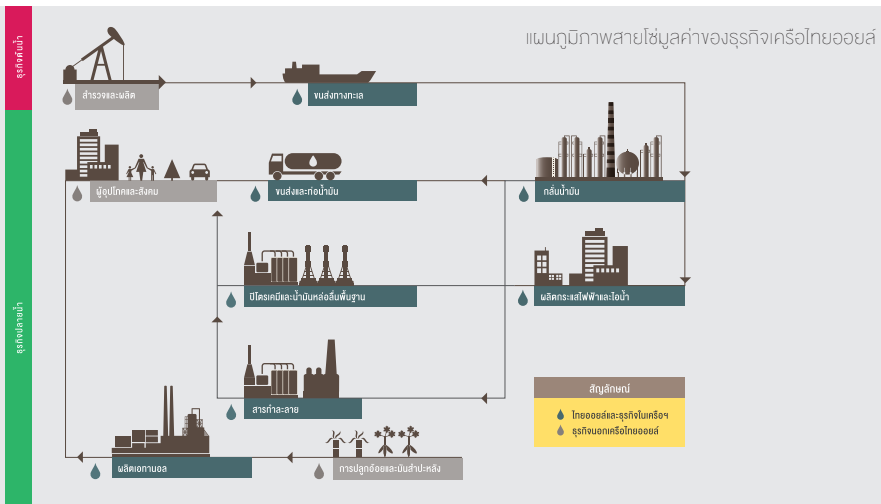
แผนภูมิภาพสายโซ่มูลค่าของธุรกิจเครือไทยออยล์

ธุรกิจต้นน้ำ

ธุรกิจปลายน้ำ

สำรวจและผลิต

ขนส่งทางทะเล

ผู้บริโภคและสังคม

ขนส่งและท่อน้ำมัน

กลั่นน้ำมัน

ปิโตรเคมีและน้ำมันหล่อลื่นพื้นฐาน

ผลิตกระแสไฟฟ้าและไอน้ำ

สารทำละลาย

ผลิตเอทานอล

การปลูกอ้อยและมันสำปะหลัง

สัญลักษณ์

ไทยออยล์และธุรกิจในเครือฯ

ธุรกิจนอกเครือไทยออยล์